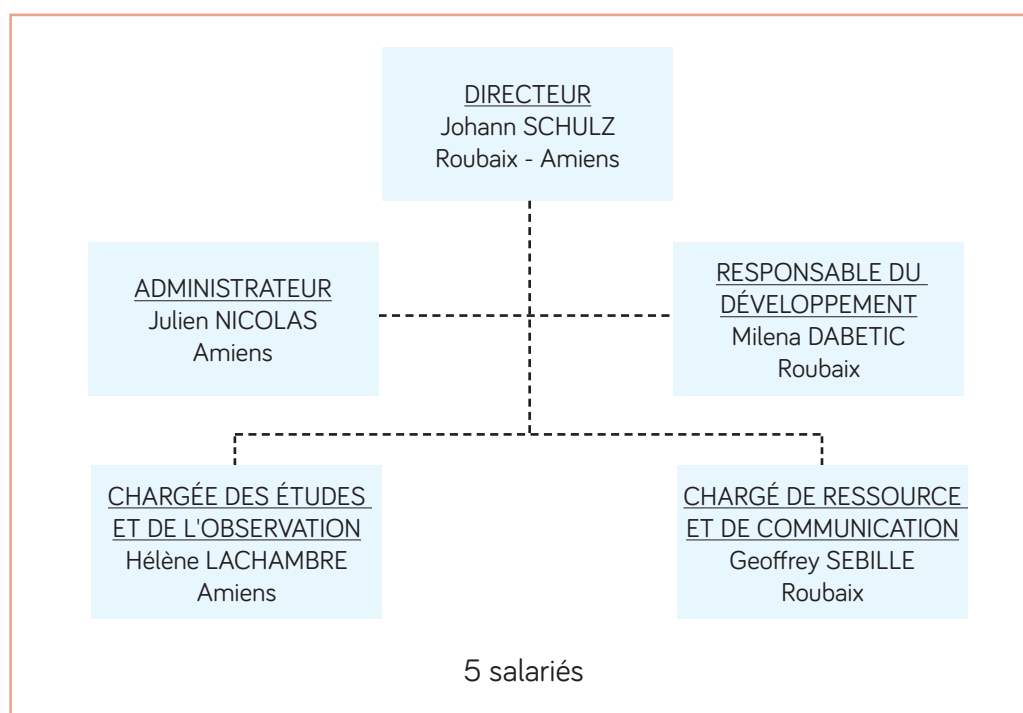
DIRECTEUR
Johann SCHULZ
Roubaix - Amiens

ADMINISTRATEUR
Julien NICOLAS
Amiens

RESPONSABLE DU DÉVELOPPEMENT
Milena DABETIC
Roubaix

CHARGÉE DES ÉTUDES ET DE L'OBSERVATION
Hélène LACHAMBRE
Amiens

CHARGÉ DE RESSOURCE ET DE COMMUNICATION
Geoffrey SEBILLE
Roubaix

5 salariés